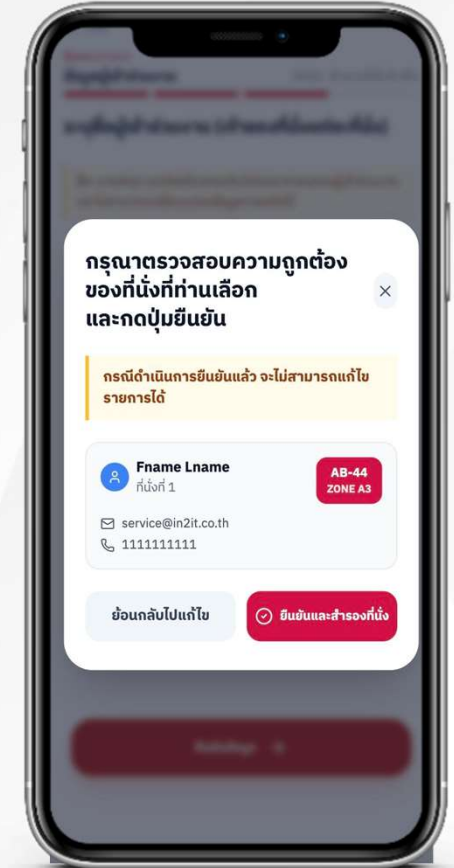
กรุณาตรวจสอบความถูกต้องของที่นั่งที่ท่านเลือกและกดปุ่มยืนยัน

×

กรณีดำเนินการยืนยันแล้ว จะไม่สามารถแก้ไขรายการได้

Fname Lname
ที่นั่งที่ 1

AB-44
ZONE A3

service@in2it.co.th
1111111111

ย้อนกลับไปแก้ไข

ยืนยันและสำรองที่นั่ง